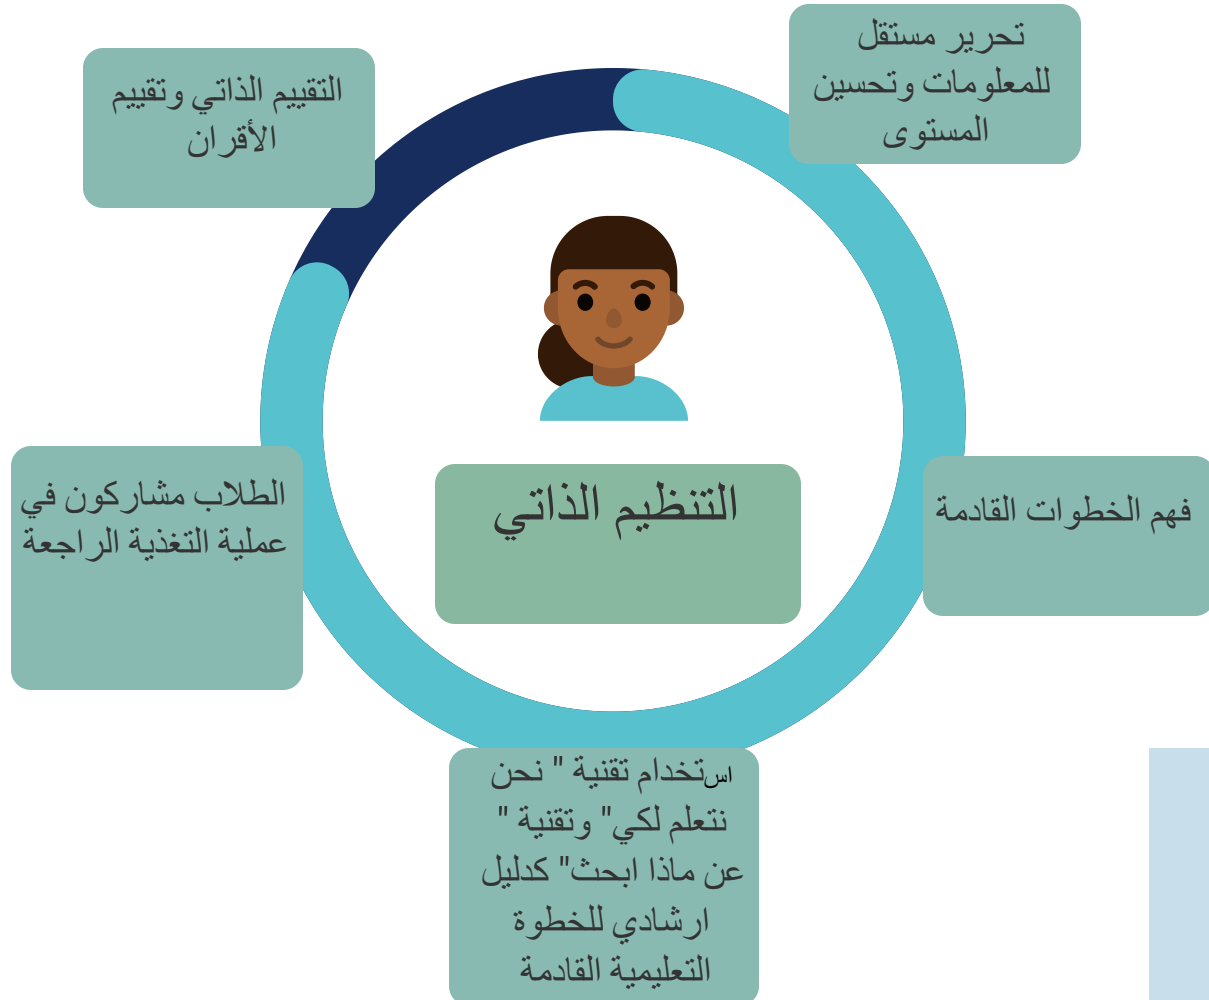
التقييم الذاتي وتقييم الأقران

تحرير مستقل للمعلومات وتحسين المستوى

التنظيم الذاتي

الطلاب مشاركون في عملية التغذية الراجعة

فهم الخطوات القادمة

استخدام تقنية " نحن نتعلم لكي" وتقنية " عن ماذا ابحث" كدليل ارشادي للخطوة التعليمية القادمة